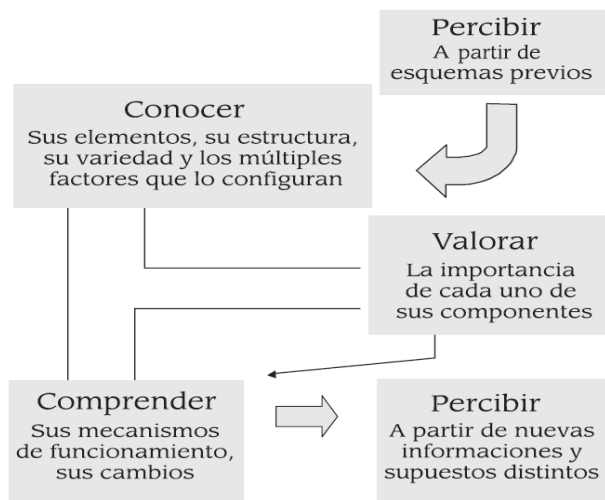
Percibir
A partir de esquemas previos

Conocer
Sus elementos, su estructura, su variedad y los múltiples factores que lo configuran

Valorar
La importancia de cada uno de sus componentes

Comprender
Sus mecanismos de funcionamiento, sus cambios

Percibir
A partir de nuevas informaciones y supuestos distintos